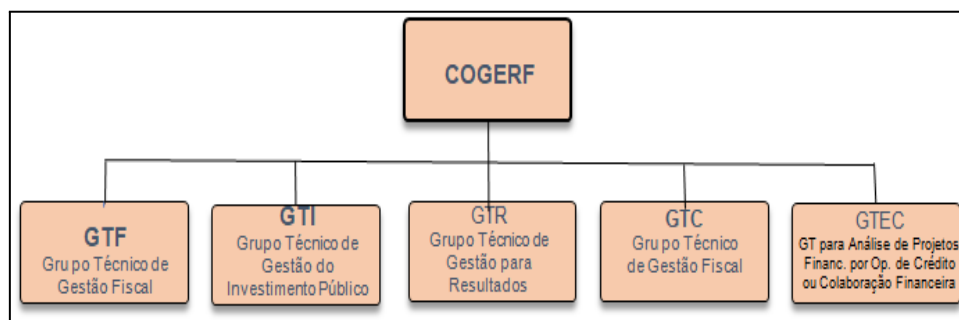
COGERF

GTF
Gru po Técnico de Gestão Fiscal

GTI
Grupo Técnico de Gestão do Investimento Público

GTR
Grupo Técnico de Gestão para Resultados

GTC
Gru po Técnico de Gestão Fiscal

GTEC
GT para Análise de Projetos Financ. por Op. de Crédito ou Colaboração Financeira